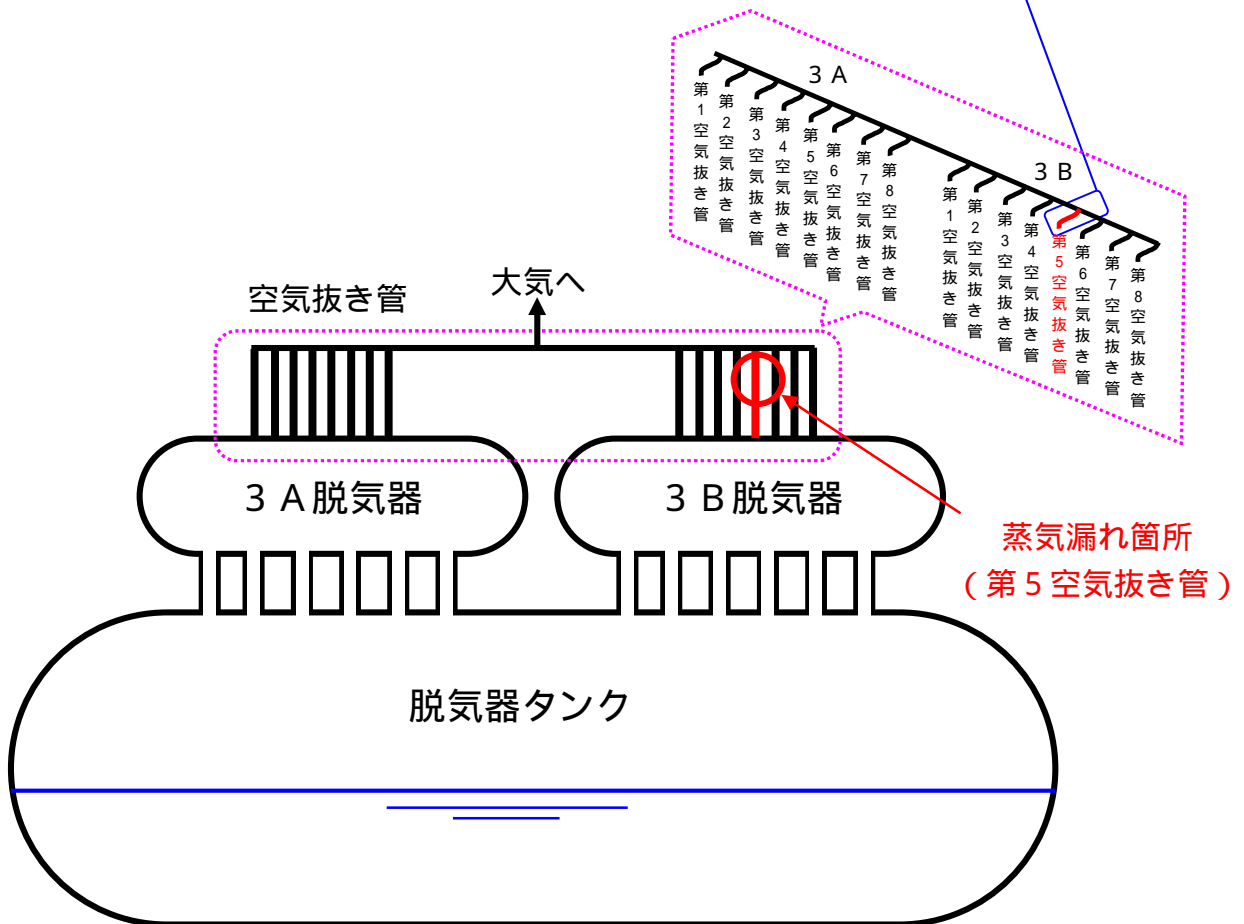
3 A

第1空気抜き管

第2空気抜き管

第3空気抜き管

第4空気抜き管

第5空気抜き管

第6空気抜き管

第7空気抜き管

第8空気抜き管

3 B

第1空気抜き管

第2空気抜き管

第3空気抜き管

第4空気抜き管

第5空気抜き管

第6空気抜き管

第7空気抜き管

第8空気抜き管

空気抜き管

大気へ

3 A脱気器

3 B脱気器

蒸気漏れ箇所
（第5空気抜き管）

脱気器タンク